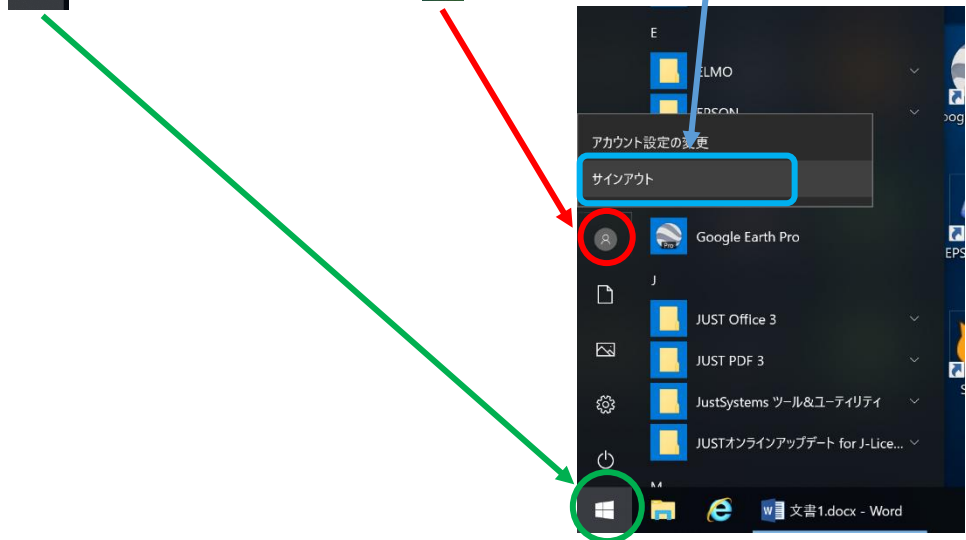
E

ELMO

EPSON

アカウント設定の変更

サインアウト

Google Earth Pro

J

JUST Office 3

JUST PDF 3

JustSystems ツール&ユーティリティ

JUSTオンラインアップデート for J-Lice...

M

文書1.docx - Word

oog

EPS

S